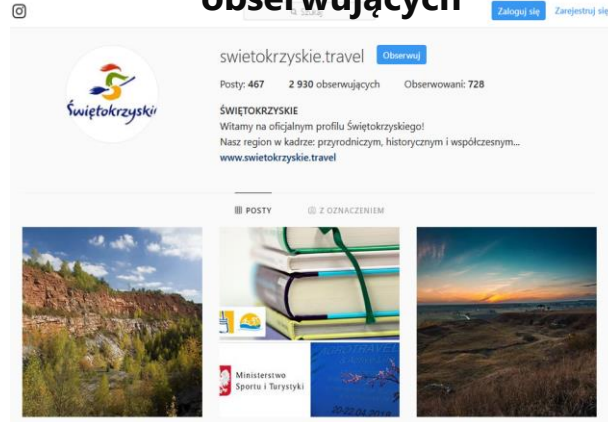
obserwujących

Szukaj

Zaloguj się Zarejestruj się

Świętokrzyskie

swietokrzyskie.travel Obserwuj

Posty: 467 2 930 obserwujących Obserwowani: 728

ŚWIĘTOKRZYSKIE
Witamy na oficjalnym profilu Świętokrzyskiego!
Nasz region w kadrze: przyrodniczym, historycznym i współczesnym...
www.swietokrzyskie.travel

POSTY Z OZNACZENIEM

Ministerstwo Sportu i Turystyki

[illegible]

20.02.2018